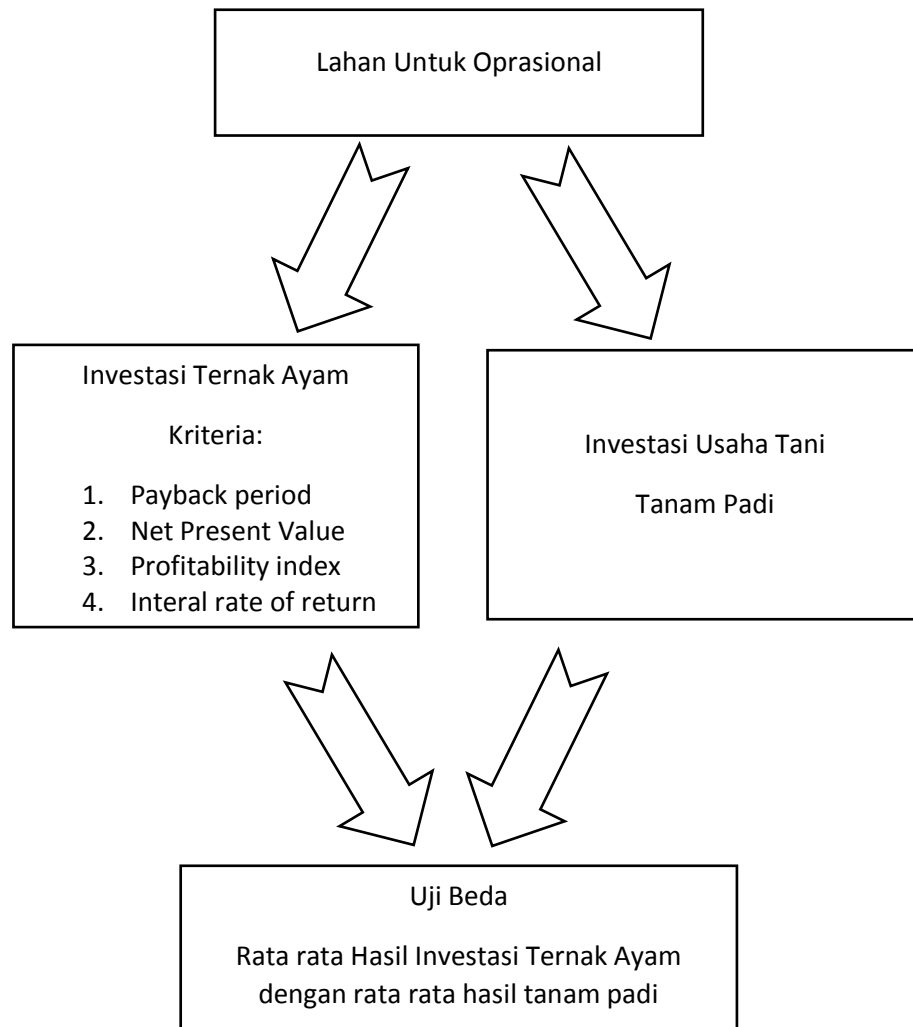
Lahan Untuk Oprasional

Investasi Ternak Ayam

Kriteria:

1. Payback period
2. Net Present Value
3. Profitability index
4. Interal rate of return

Investasi Usaha Tani

Tanam Padi

Uji Beda

Rata rata Hasil Investasi Ternak Ayam dengan rata rata hasil tanam padi